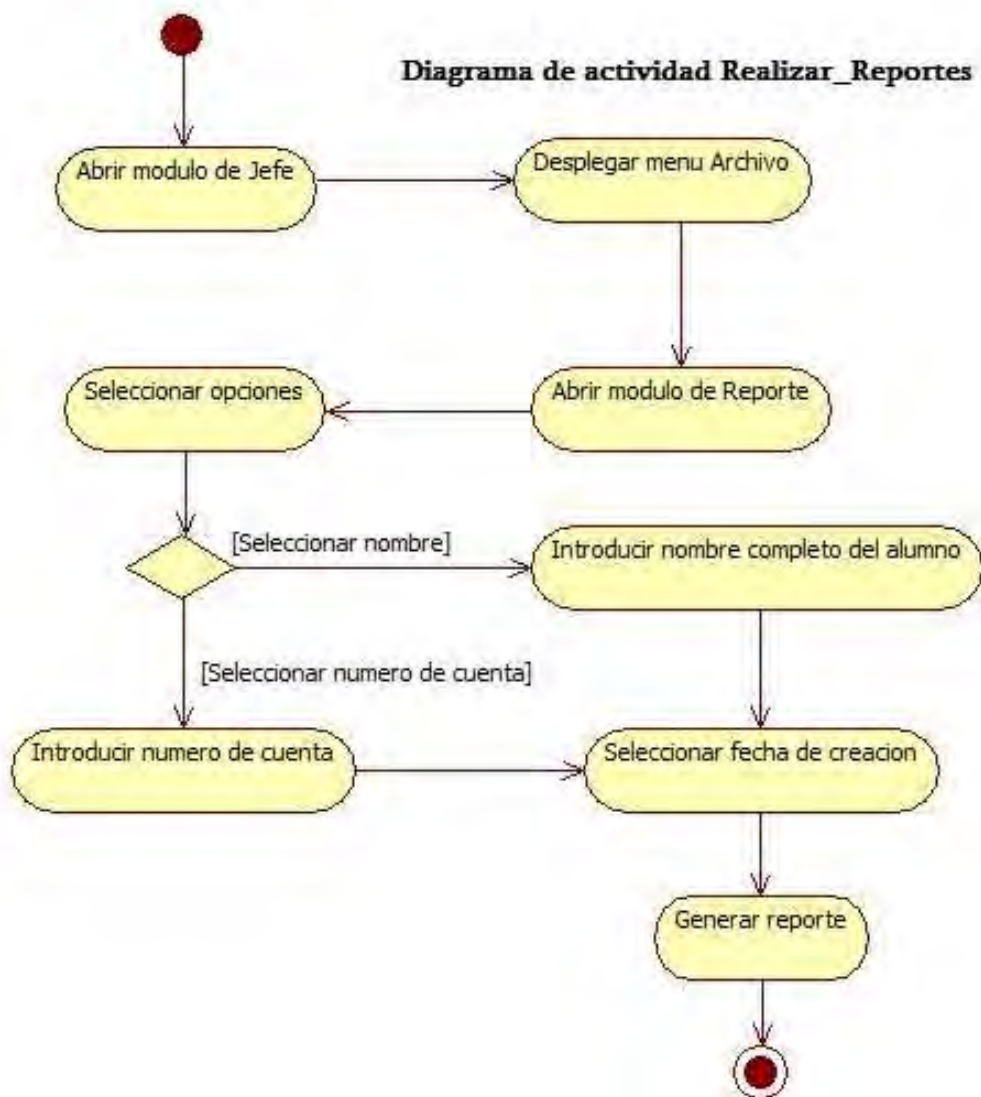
Diagrama de actividad Realizar_Reportes

Abrir modulo de Jefe

Desplegar menu Archivo

Abrir modulo de Reporte

Seleccionar opciones

[Seleccionar nombre]

Introducir nombre completo del alumno

[Seleccionar numero de cuenta]

Introducir numero de cuenta

Seleccionar fecha de creacion

Generar reporte